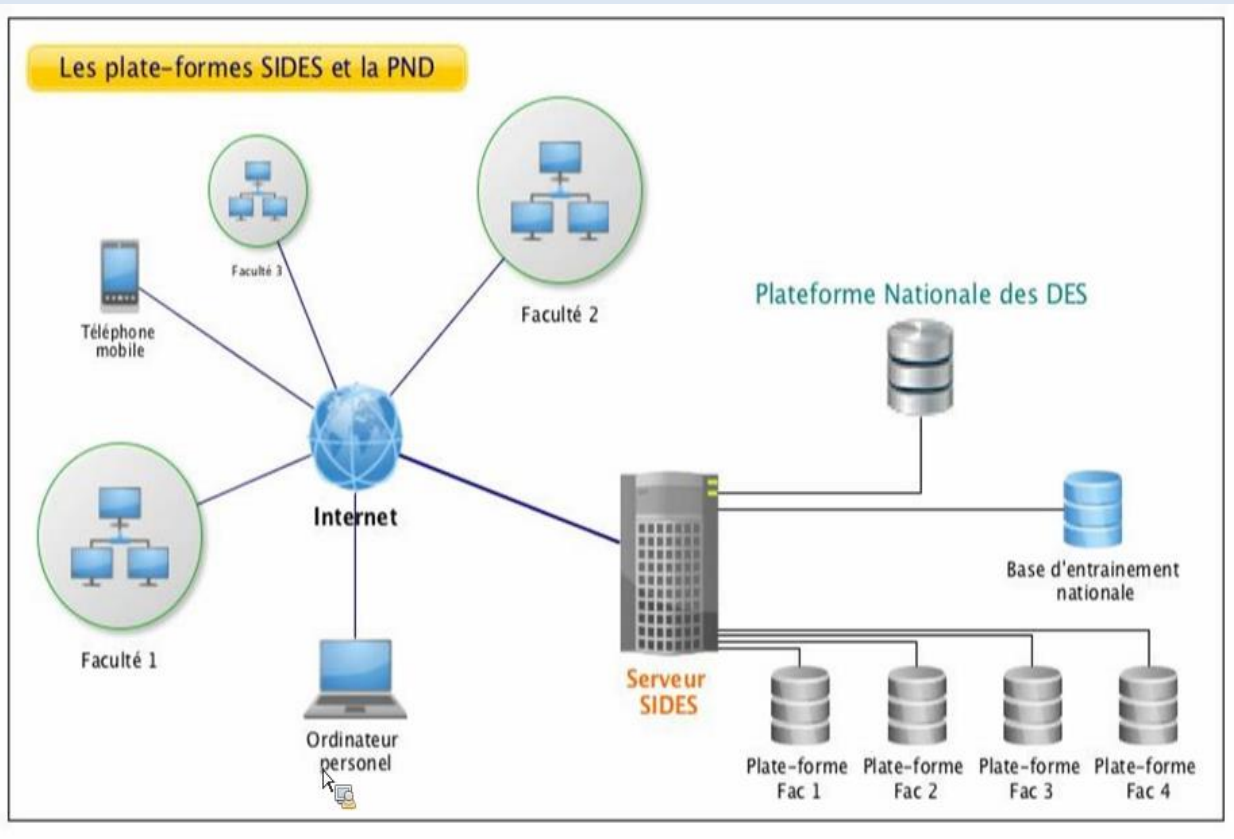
Les plate-formes SIDES et la PND

Faculté 3

Faculté 2

Téléphone mobile

Plateforme Nationale des DES

Internet

Faculté 1

Base d'entrainement nationale

Serveur SIDES

Ordinateur personel

Plate-forme Fac 1

Plate-forme Fac 2

Plate-forme Fac 3

Plate-forme Fac 4